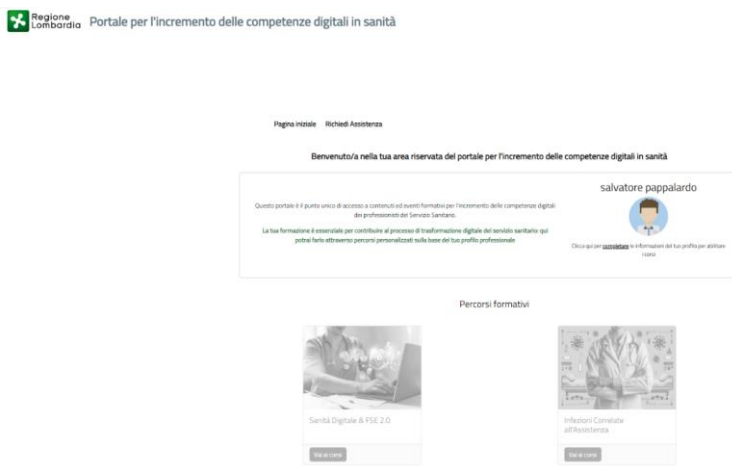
Regione Lombardia Portale per l'incremento delle competenze digitali in sanità

Pagina iniziale Richiedi Assistenza

Benvenuto/a nella tua area riservata del portale per l'incremento delle competenze digitali in sanità

Questo portale è il punto unico di accesso a contenuti ed eventi formativi per l'incremento delle competenze digitali dei professionisti del Servizio Sanitario.

La tua formazione è essenziale per contribuire al processo di trasformazione digitale del servizio sanitario: qui potrai farlo attraverso percorsi personalizzati sulla base del tuo profilo professionale

salvatore pappalardo

Clicca qui per completare le informazioni del tuo profilo per abilitare i corsi

Percorsi formativi

Sanità Digitale & FSE 2.0

Vai ai corsi

Infezioni Correlate all'Assistenza

Vai ai corsi